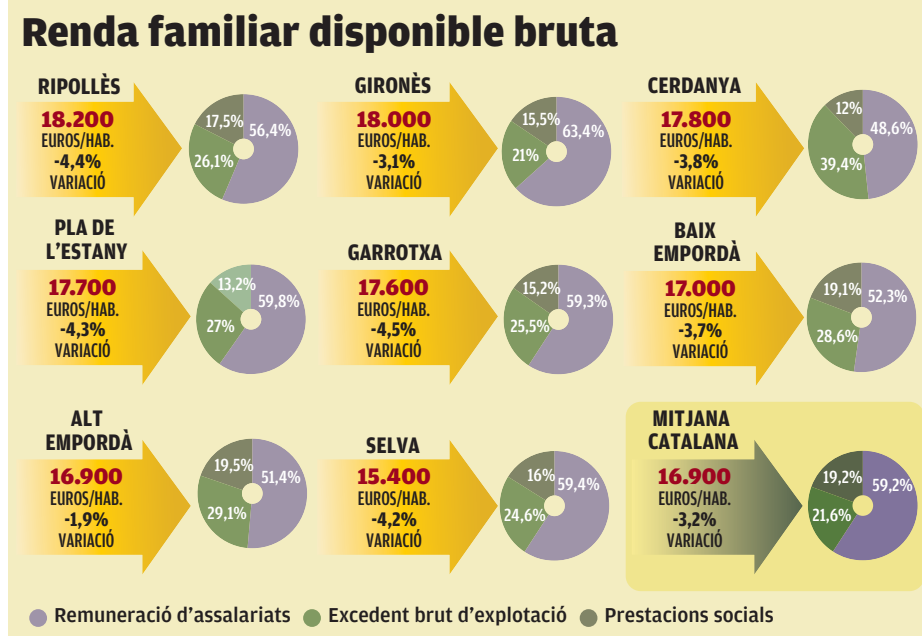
Renda familiar disponible bruta

RIPOLLÈS
18.200
EUROS/HAB.
-4,4%
VARIACIÓ
17,5%
56,4%
26,1%

GIRONÈS
18.000
EUROS/HAB.
-3,1%
VARIACIÓ
15,5%
63,4%
21%

CERDANYA
17.800
EUROS/HAB.
-3,8%
VARIACIÓ
12%
48,6%
39,4%

PLA DE L'ESTANY
17.700
EUROS/HAB.
-4,3%
VARIACIÓ
13,2%
59,8%
27%

GARROTXA
17.600
EUROS/HAB.
-4,5%
VARIACIÓ
15,2%
59,3%
25,5%

BAIX EMPORDÀ
17.000
EUROS/HAB.
-3,7%
VARIACIÓ
19,1%
52,3%
28,6%

ALT EMPORDÀ
16.900
EUROS/HAB.
-1,9%
VARIACIÓ
19,5%
51,4%
29,1%

SELVA
15.400
EUROS/HAB.
-4,2%
VARIACIÓ
16%
59,4%
24,6%

MITJANA CATALANA
16.900
EUROS/HAB.
-3,2%
VARIACIÓ
19,2%
59,2%
21,6%

Remuneració d'assalariats Excedent brut d'explotació Prestacions socials